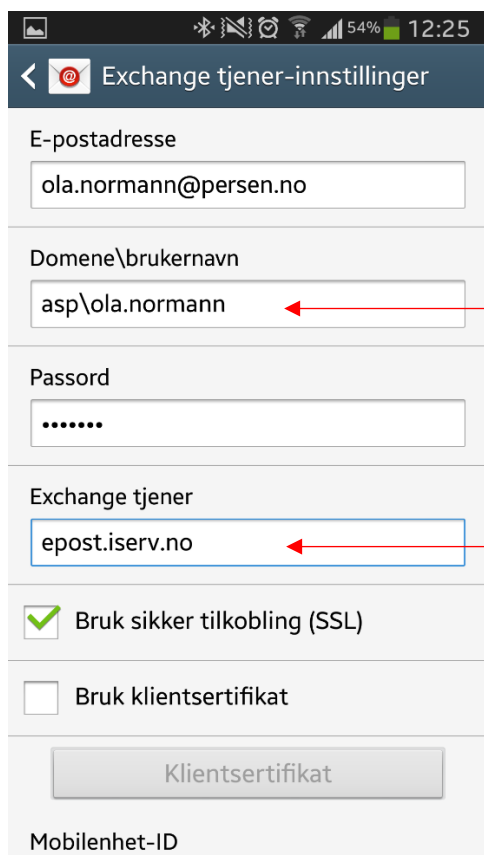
54% 12:25

Exchange tjener-innstillinger

E-postadresse

ola.normann@persen.no

Domene\brukernavn

asp\ola.normann

Passord

•••••••

Exchange tjener

epost.iserv.no

Bruk sikker tilkobling (SSL)

Bruk klientsertifikat

Klientsertifikat

Mobilenhet-ID